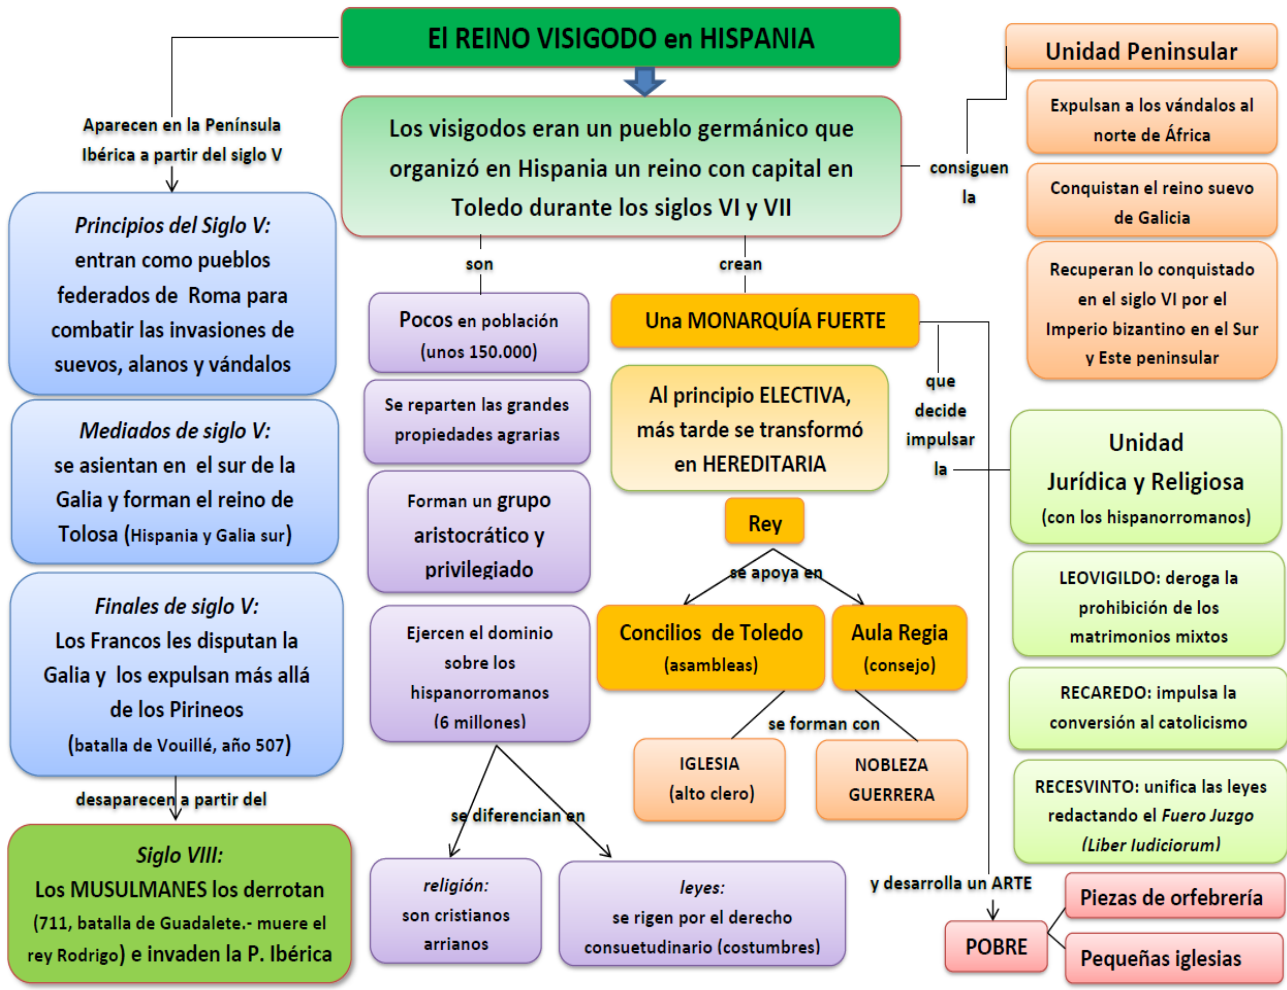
El REINO VISIGODO en HISPANIA

Aparecen en la Península Ibérica a partir del siglo V

*Principios del Siglo V:* entran como pueblos federados de Roma para combatir las invasiones de suevos, alanos y vándalos

*Mediados de siglo V:* se asientan en el sur de la Galia y forman el reino de Tolosa (Hispania y Galia sur)

*Finales de siglo V:* Los Francos les disputan la Galia y los expulsan más allá de los Pirineos (batalla de Vouillé, año 507)

desaparecen a partir del

*Siglo VIII:* Los MUSULMANES los derrotan (711, batalla de Guadalete.- muere el rey Rodrigo) e invaden la P. Ibérica

Los visigodos eran un pueblo germánico que organizó en Hispania un reino con capital en Toledo durante los siglos VI y VII

son

Pocos en población (unos 150.000)

Se reparten las grandes propiedades agrarias

Forman un grupo aristocrático y privilegiado

Ejercen el dominio sobre los hispanorromanos (6 millones)

se diferencian en

*religión:* son cristianos arrianos

*leyes:* se rigen por el derecho consuetudinario (costumbres)

crean

Una MONARQUÍA FUERTE

Al principio ELECTIVA, más tarde se transformó en HEREDITARIA

Rey

se apoya en

Concilios de Toledo (asambleas)

Aula Regia (consejo)

se forman con

IGLESIA (alto clero)

NOBLEZA GUERRERA

que decide impulsar la

y desarrolla un ARTE

POBRE

Piezas de orfebrería

Pequeñas iglesias

consiguen la

Unidad Peninsular

Expulsan a los vándalos al norte de África

Conquistan el reino suevo de Galicia

Recuperan lo conquistado en el siglo VI por el Imperio bizantino en el Sur y Este peninsular

Unidad Jurídica y Religiosa (con los hispanorromanos)

LEOVIGILDO: deroga la prohibición de los matrimonios mixtos

RECAREDO: impulsa la conversión al catolicismo

RECESVINTO: unifica las leyes redactando el *Fuero Juzgo* (*Liber Iudiciorum*)